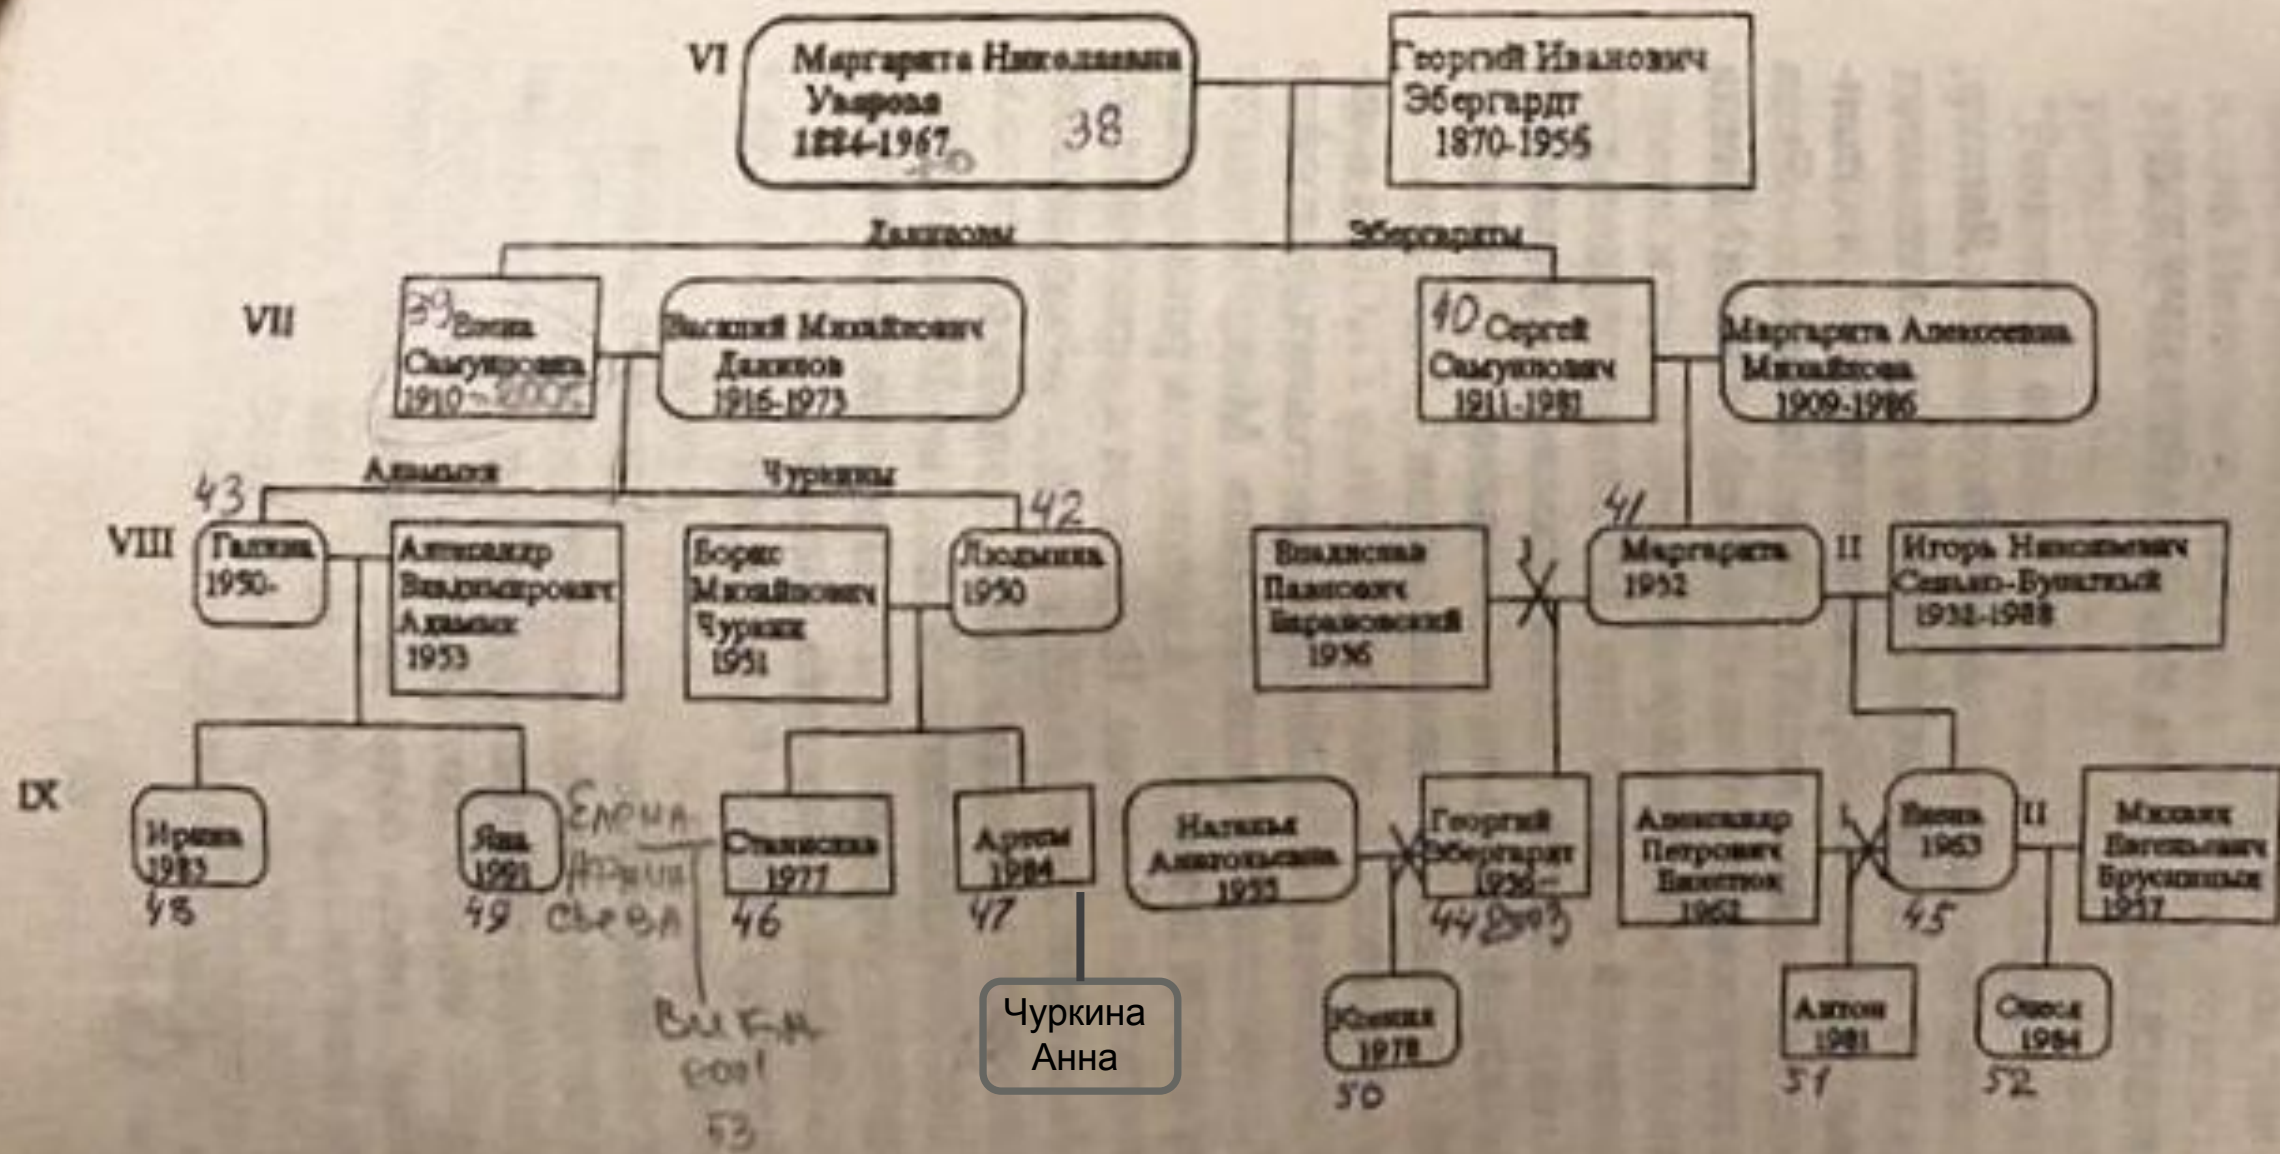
VI Маргарита Николаевна Уварова 1884-1967 38

Георгий Иванович Эбергардт 1870-1955

Даниловы

Эбергардты

VII 39 Елена Самуиловна 1910-2005

Василий Михайлович Данилов 1916-1973

40 Сергей Самуилович 1911-1981

Маргарита Алексеевна Михайлова 1909-1986

Адамяны

Чуркины

VIII 43 Галина 1950-

Александр Владимирович Адамян 1953

Борис Михайлович Чуркин 1951

42 Людмила 1950

Владислав Павлович Барановский 1936

I

41 Маргарита 1952

II

Игорь Николаевич Сеньков-Бунатский 1938-1988

IX Ирина 1983 48

Яна 1991 49

Елена Арина Сычева

Станислав 1977 46

Артем 1984 47

Чуркина Анна

Наталья Анатольевна 1955

Георгий Эбергардт 1956- 44 2003

Александр Петрович Васютин 1962

I

Елена 1963 45

II

Михаил Евгеньевич Брусницын 1957

Вика 2001 53

Ксения 1978 50

Антон 1981 51

Олеся 1984 52